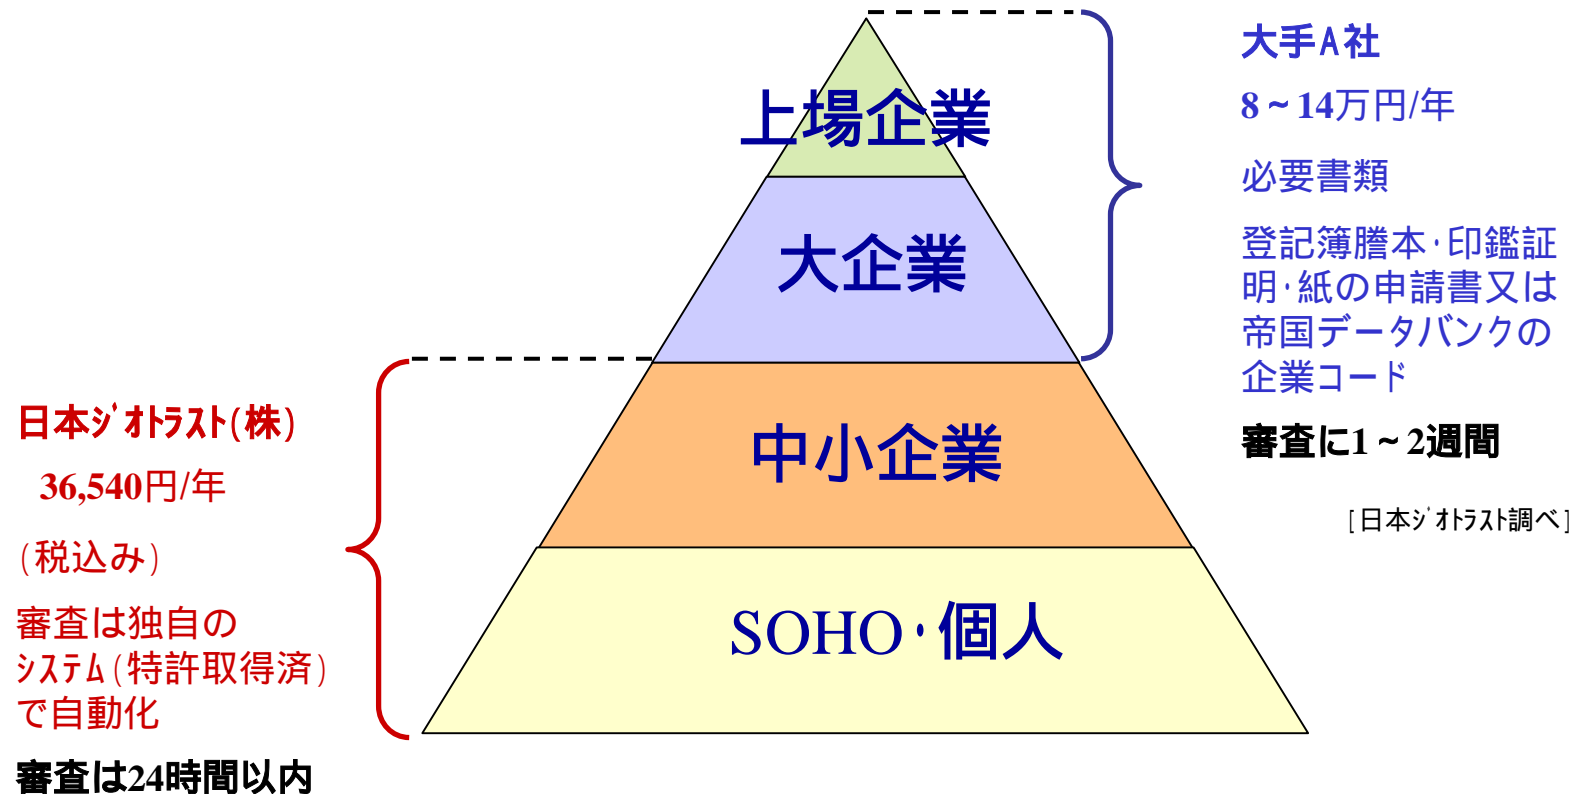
日本ジオトラスト(株)

36,540円/年

(税込み)

審査は独自のシステム(特許取得済)で自動化

審査は24時間以内

上場企業

大企業

中小企業

SOHO・個人

大手A社

8～14万円/年

必要書類

登記簿謄本・印鑑証明・紙の申請書又は帝国データバンクの企業コード

審査に1～2週間

[日本ジオトラスト調べ]